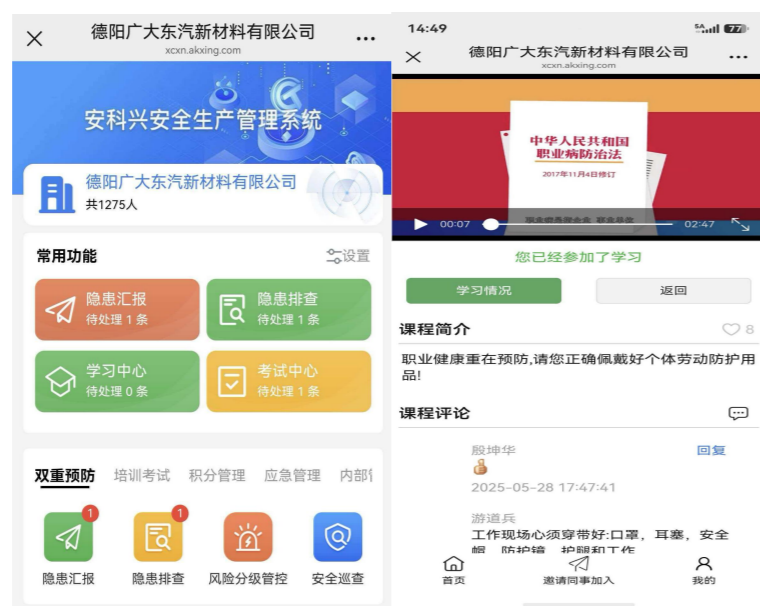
德阳广大东汽新材料有限公司
xcxn.akxing.com
...

安科兴安全生产管理系统

德阳广大东汽新材料有限公司
共1275人

常用功能
设置

隐患汇报
待处理 1 条

隐患排查
待处理 1 条

学习中心
待处理 0 条

考试中心
待处理 1 条

双重预防　培训考试　积分管理　应急管理　内部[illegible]

1
隐患汇报
1
隐患排查
风险分级管控
安全巡查

14:49
5G 77

德阳广大东汽新材料有限公司
xcxn.akxing.com
...

中华人民共和国
职业病防治法
2017年11月4日修订

00:07
02:47

您已经参加了学习

学习情况
返回

课程简介
8

职业健康重在预防,请您正确佩戴好个体劳动防护用品!

课程评论

殷坤华
回复
👍
2025-05-28 17:47:41

游道兵
工作现场心须穿带好:口罩，耳塞，安全帽，防护镜，护腿和工作

首页
邀请同事加入
我的